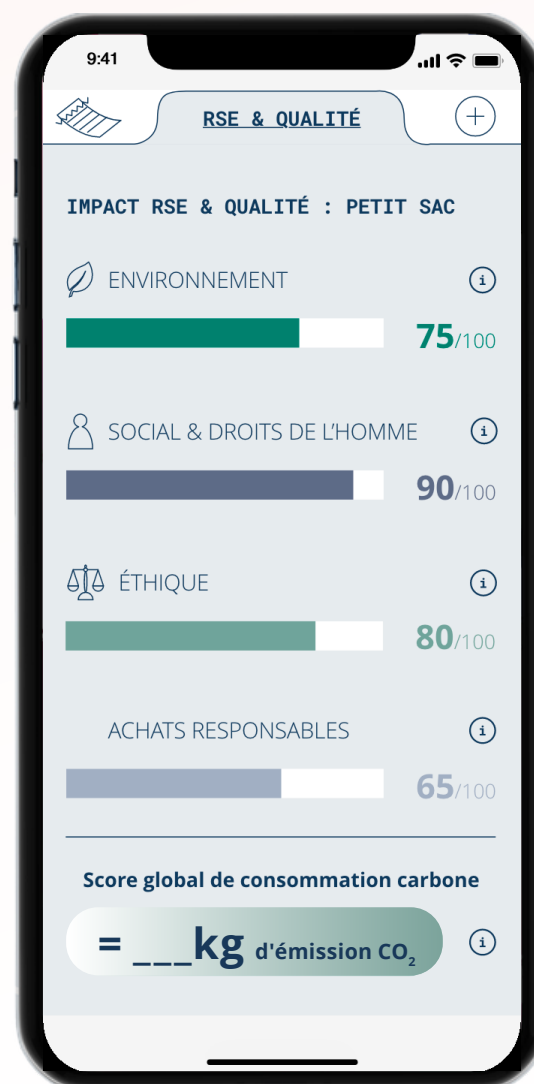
9:41

RSE & QUALITÉ

IMPACT RSE & QUALITÉ : PETIT SAC

ENVIRONNEMENT
i
75/100

SOCIAL & DROITS DE L'HOMME
i
90/100

ÉTHIQUE
i
80/100

ACHATS RESPONSABLES
i
65/100

Score global de consommation carbone

= ___kg d'émission $CO_2$
i